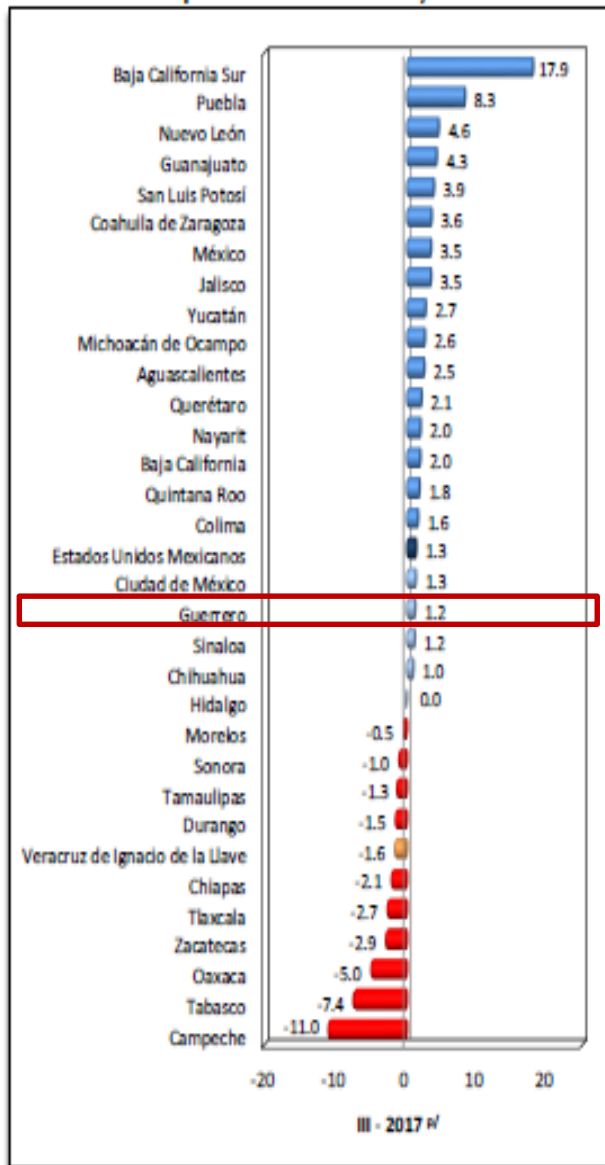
Baja California Sur 17.9
Puebla 8.3
Nuevo León 4.6
Guanajuato 4.3
San Luis Potosí 3.9
Coahuila de Zaragoza 3.6
México 3.5
Jalisco 3.5
Yucatán 2.7
Michoacán de Ocampo 2.6
Aguascalientes 2.5
Querétaro 2.1
Nayarit 2.0
Baja California 2.0
Quintana Roo 1.8
Colima 1.6
Estados Unidos Mexicanos 1.3
Ciudad de México 1.3
Guerrero 1.2
Sinaloa 1.2
Chihuahua 1.0
Hidalgo 0.0
Morelos -0.5
Sonora -1.0
Tamaulipas -1.3
Durango -1.5
Veracruz de Ignacio de la Llave -1.6
Chiapas -2.1
Tlaxcala -2.7
Zacatecas -2.9
Oaxaca -5.0
Tabasco -7.4
Campeche -11.0

-20 -10 0 10 20

III - 2017 $^{p/}$